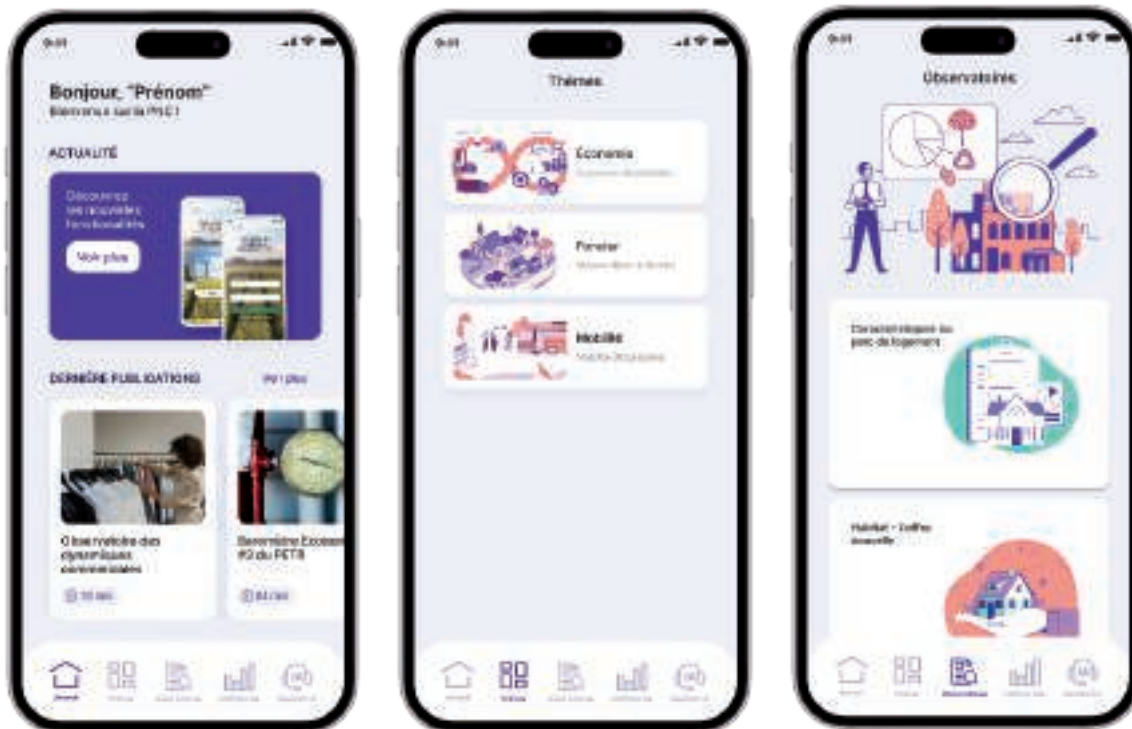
9:41

Bonjour, "Prénom"
Bienvenue sur la PHC !

ACTUALITÉ

Découvrez les nouvelles fonctionnalités

Voir plus

DERNIÈRE PUBLICATIONS

Voir plus

Observatoire des dynamiques commerciales

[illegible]

Baromètre Écoloc #2 du PETR

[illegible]

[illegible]

9:41

Thèmes

Économie
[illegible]

Foncier
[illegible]

Mobilité
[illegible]

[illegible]

9:41

Observatoires

Caractéristiques du parc de logement

Habitat - Coffre nouvelle

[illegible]
Observatoires
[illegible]